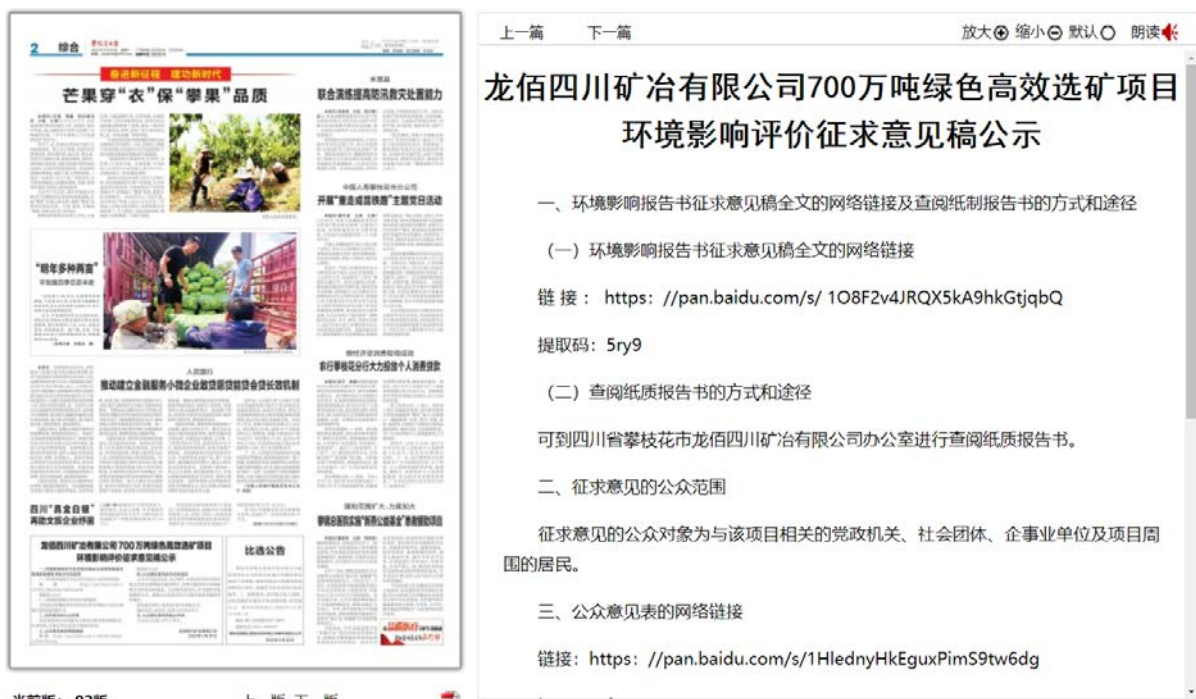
2 综合

奋进新征程 建功新时代

芒果穿“衣”保“攀果”品质

联合演练提高防汛救灾处置能力

开展“重走成昆铁路”主题党日活动

“明年多种两亩”

推动建立金融服务小微企业敢贷愿贷能贷会贷长效机制

农行攀枝花分行大力投放个人消费贷款

四川“高金白银”

攀枝花市实施“两用”公益基金“患者援助项目

龙佰四川矿冶有限公司700万吨绿色高效选矿项目环境影响评价征求意见稿公示

比选公告

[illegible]

上一篇 下一篇 放大 缩小 默认 朗读

龙佰四川矿冶有限公司700万吨绿色高效选矿项目环境影响评价征求意见稿公示

一、环境影响报告书征求意见稿全文的网络链接及查阅纸制报告书的方式和途径

（一）环境影响报告书征求意见稿全文的网络链接

链 接： https: //pan.baidu.com/s/ 1O8F2v4JRQX5kA9hkGtjqbQ

提取码：5ry9

（二）查阅纸质报告书的方式和途径

可到四川省攀枝花市龙佰四川矿冶有限公司办公室进行查阅纸质报告书。

二、征求意见的公众范围

征求意见的公众对象为与该项目相关的党政机关、社会团体、企事业单位及项目周围的居民。

三、公众意见表的网络链接

链接：https: //pan.baidu.com/s/1HlednyHkEguxPimS9tw6dg